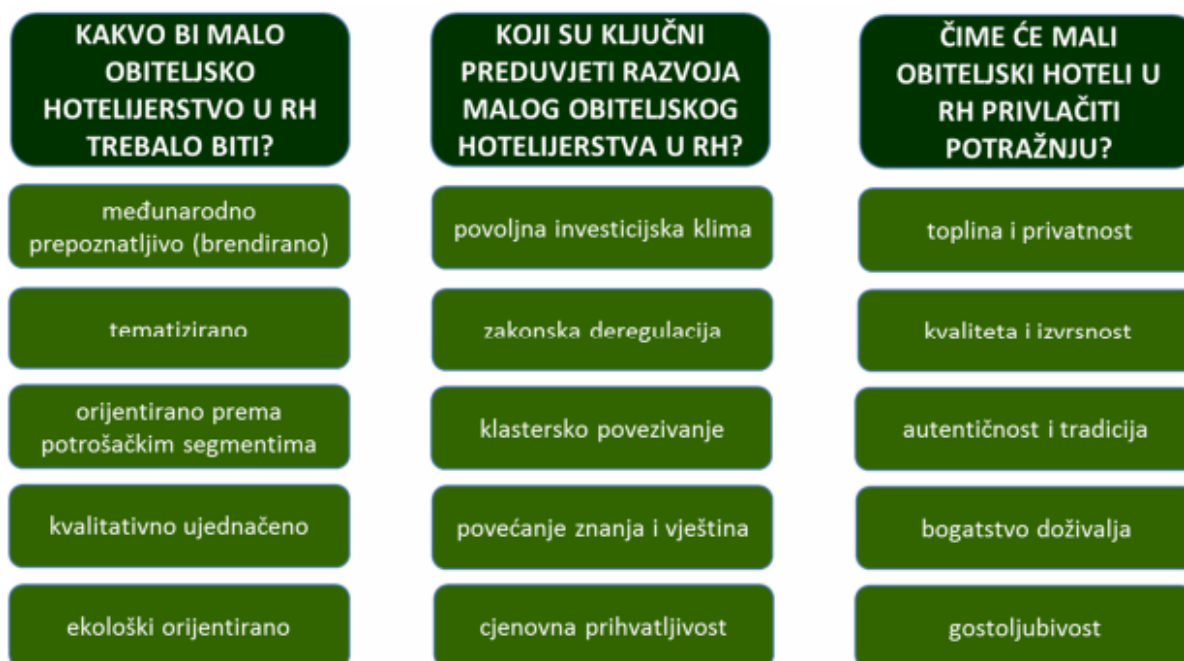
KAKVO BI MALO OBITELJSKO HOTELIJERSTVO U RH TREBALO BITI?

međunarodno prepoznatljivo (brendirano)

tematizirano

orijentirano prema potrošačkim segmentima

kvalitativno ujednačeno

ekološki orijentirano

KOJI SU KLJUČNI PREDUVJETI RAZVOJA MALOG OBITELJSKOG HOTELIJERSTVA U RH?

povoljna investicijska klima

zakonska deregulacija

klastersko povezivanje

povećanje znanja i vještina

cjenovna prihvatljivost

ČIME ĆE MALI OBITELJSKI HOTELI U RH PRIVLAČITI POTRAŽNJU?

toplina i privatnost

kvaliteta i izvrsnost

autentičnost i tradicija

bogatstvo doživalja

gostoljubivost